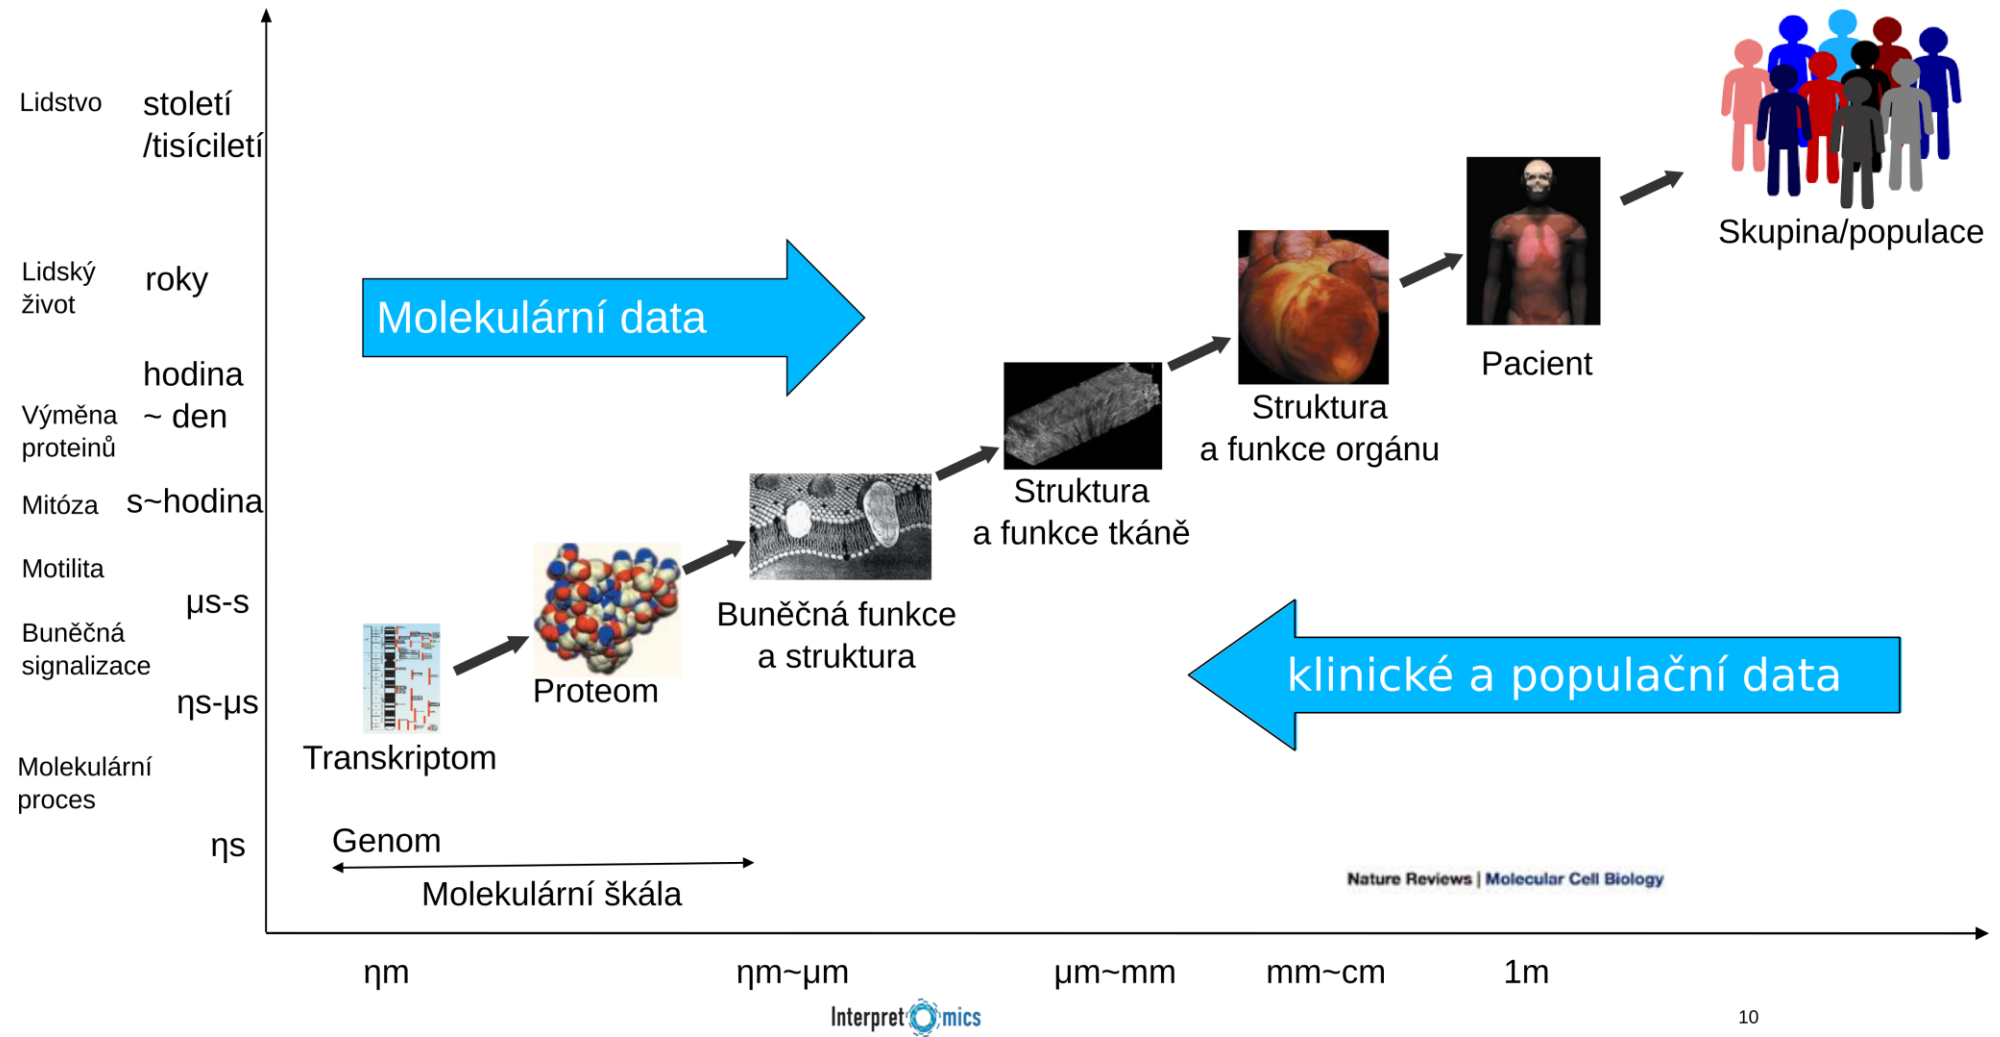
Lidstvo století /tisíciletí

Lidský život roky

Výměna proteinů hodina ~ den

Mitóza s~hodina

Motilita

μs-s

Buněčná signalizace

ηs-μs

Molekulární proces

ηs

Molekulární data

Skupina/populace

Pacient

Struktura a funkce orgánu

Struktura a funkce tkáně

Buněčná funkce a struktura

Proteom

Transkriptom

klinické a populační data

Genom

Molekulární škála

Nature Reviews | Molecular Cell Biology

ηm ηm~μm μm~mm mm~cm 1m

Interpret mics

10